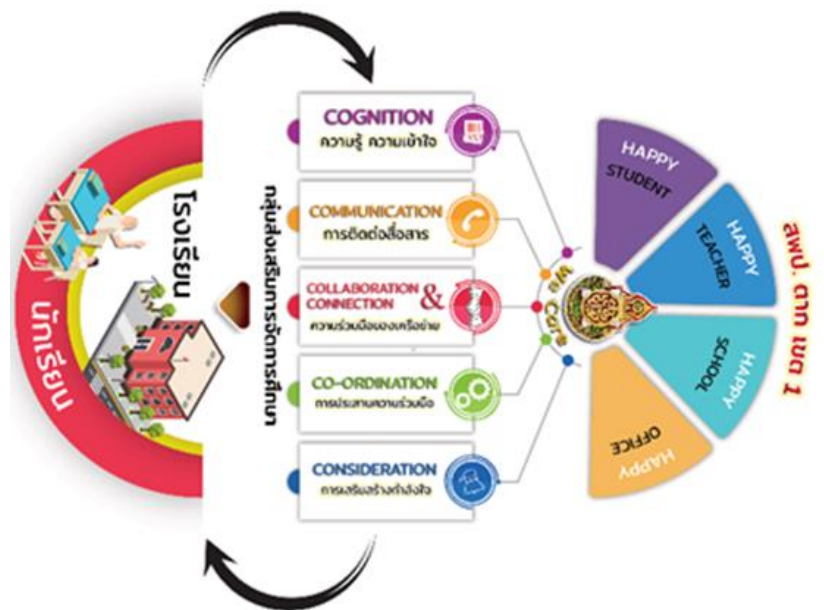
นักเรียน

โรงเรียน

กลุ่มส่งเสริมการจัดการศึกษา

COGNITION
ความรู้ ความเข้าใจ

COMMUNICATION
การติดต่อสื่อสาร

COLLABORATION & CONNECTION
ความร่วมมือของเครือข่าย

CO-ORDINATION
การประสานความร่วมมือ

CONSIDERATION
การเสริมสร้างกำลังใจ

We Care

HAPPY STUDENT

HAPPY TEACHER

HAPPY SCHOOL

HAPPY OFFICE

สพป. ตาก เขต 1